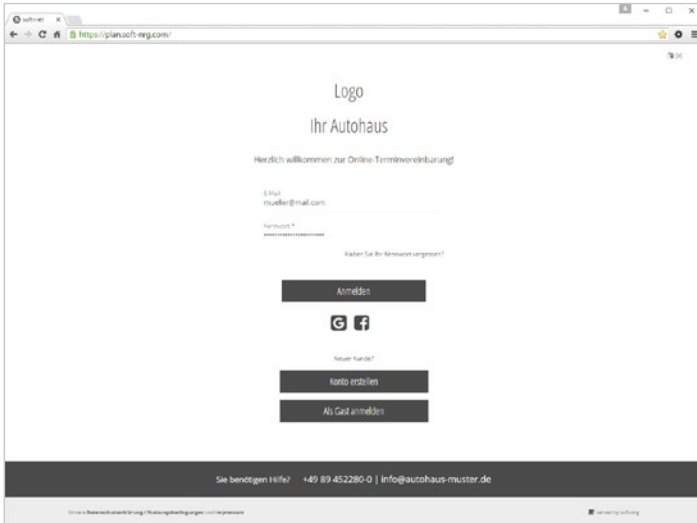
softnet ×

https://plan.soft-nrg.com/

DE

Logo

Ihr Autohaus

Herzlich willkommen zur Online-Terminvereinbarung!

E-Mail
mueller@mail.com

Kennwort *
••••••••••••••••••••

Haben Sie Ihr Kennwort vergessen?

Anmelden

Neuer Kunde?

Konto erstellen

Als Gast anmelden

Sie benötigen Hilfe? +49 89 452280-0 | info@autohaus-muster.de

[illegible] Datenschutzerklärung / Nutzungsbedingungen und Impressum

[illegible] softnrg